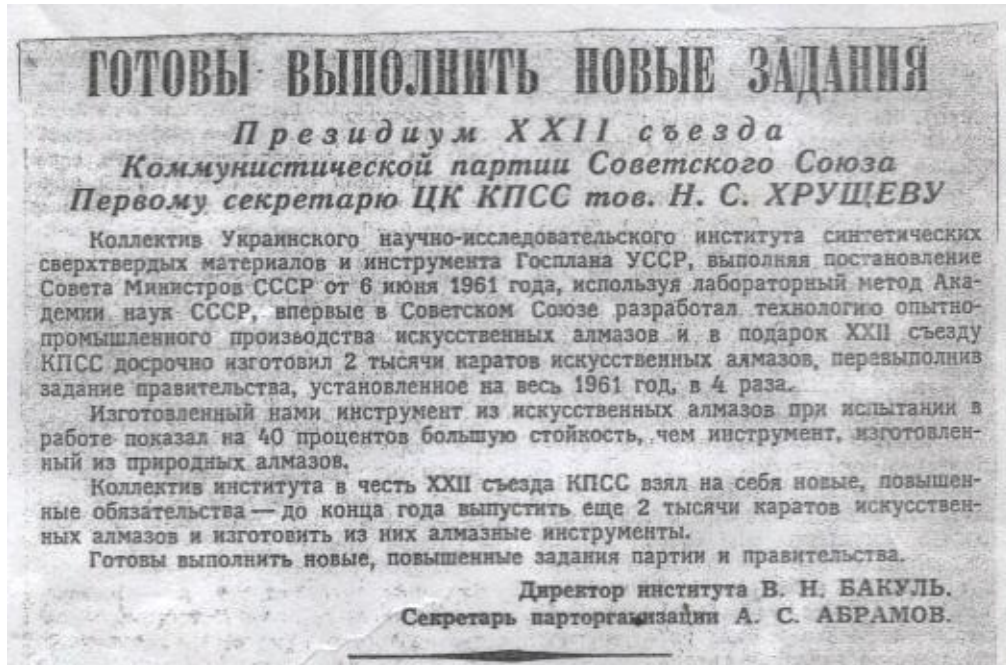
ГОТОВЫ ВЫПОЛНИТЬ НОВЫЕ ЗАДАНИЯ

Президиум XXII съезда
Коммунистической партии Советского Союза
Первому секретарю ЦК КПСС тов. Н. С. ХРУЩЕВУ

Коллектив Украинского научно-исследовательского института синтетических сверхтвердых материалов и инструмента Госплана УССР, выполняя постановление Совета Министров СССР от 6 июня 1961 года, используя лабораторный метод Академии наук СССР, впервые в Советском Союзе разработал технологию опытно-промышленного производства искусственных алмазов и в подарок XXII съезду КПСС досрочно изготовил 2 тысячи каратов искусственных алмазов, перевыполнив задание правительства, установленное на весь 1961 год, в 4 раза.

Изготовленный нами инструмент из искусственных алмазов при испытании в работе показал на 40 процентов большую стойкость, чем инструмент, изготовленный из природных алмазов.

Коллектив института в честь XXII съезда КПСС взял на себя новые, повышенные обязательства — до конца года выпустить еще 2 тысячи каратов искусственных алмазов и изготовить из них алмазные инструменты.

Готовы выполнить новые, повышенные задания партии и правительства.

Директор института В. Н. БАКУЛЬ.
Секретарь парторганизации А. С. АБРАМОВ.